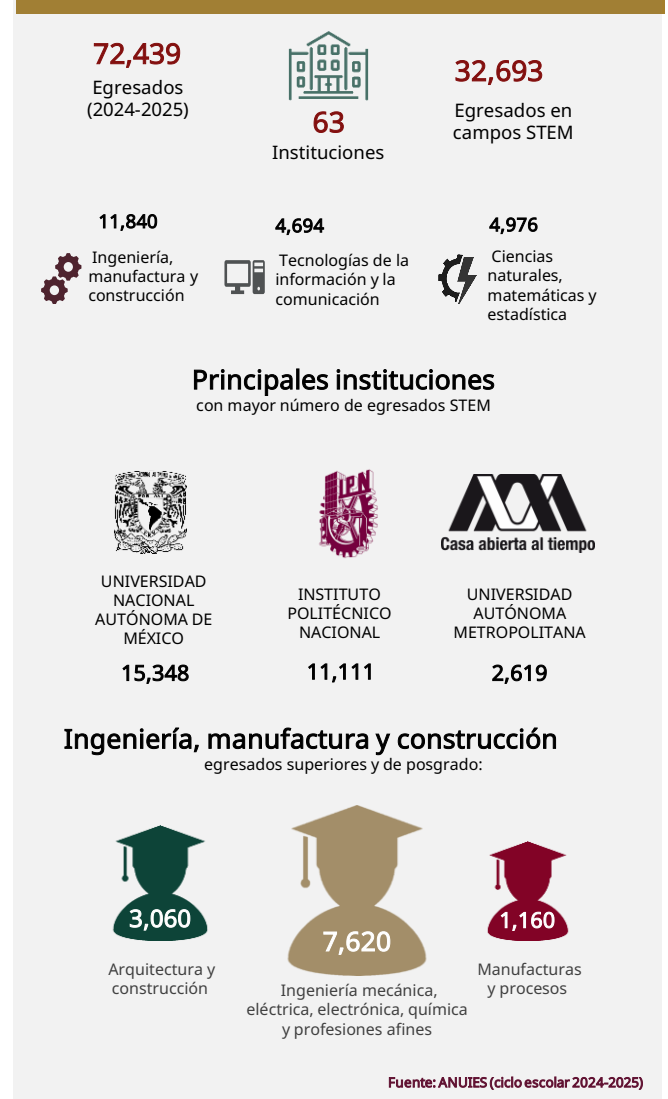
72,439
Egresados
(2024-2025)

63
Instituciones

32,693
Egresados en campos STEM

11,840
Ingeniería, manufactura y construcción

4,694
Tecnologías de la información y la comunicación

4,976
Ciencias naturales, matemáticas y estadística

Principales instituciones
con mayor número de egresados STEM

IPN

Casa abierta al tiempo

UNIVERSIDAD NACIONAL AUTÓNOMA DE MÉXICO
15,348

INSTITUTO POLITÉCNICO NACIONAL
11,111

UNIVERSIDAD AUTÓNOMA METROPOLITANA
2,619

Ingeniería, manufactura y construcción
egresados superiores y de posgrado:

3,060
Arquitectura y construcción

7,620
Ingeniería mecánica, eléctrica, electrónica, química y profesiones afines

1,160
Manufacturas y procesos

Fuente: ANUIES (ciclo escolar 2024-2025)